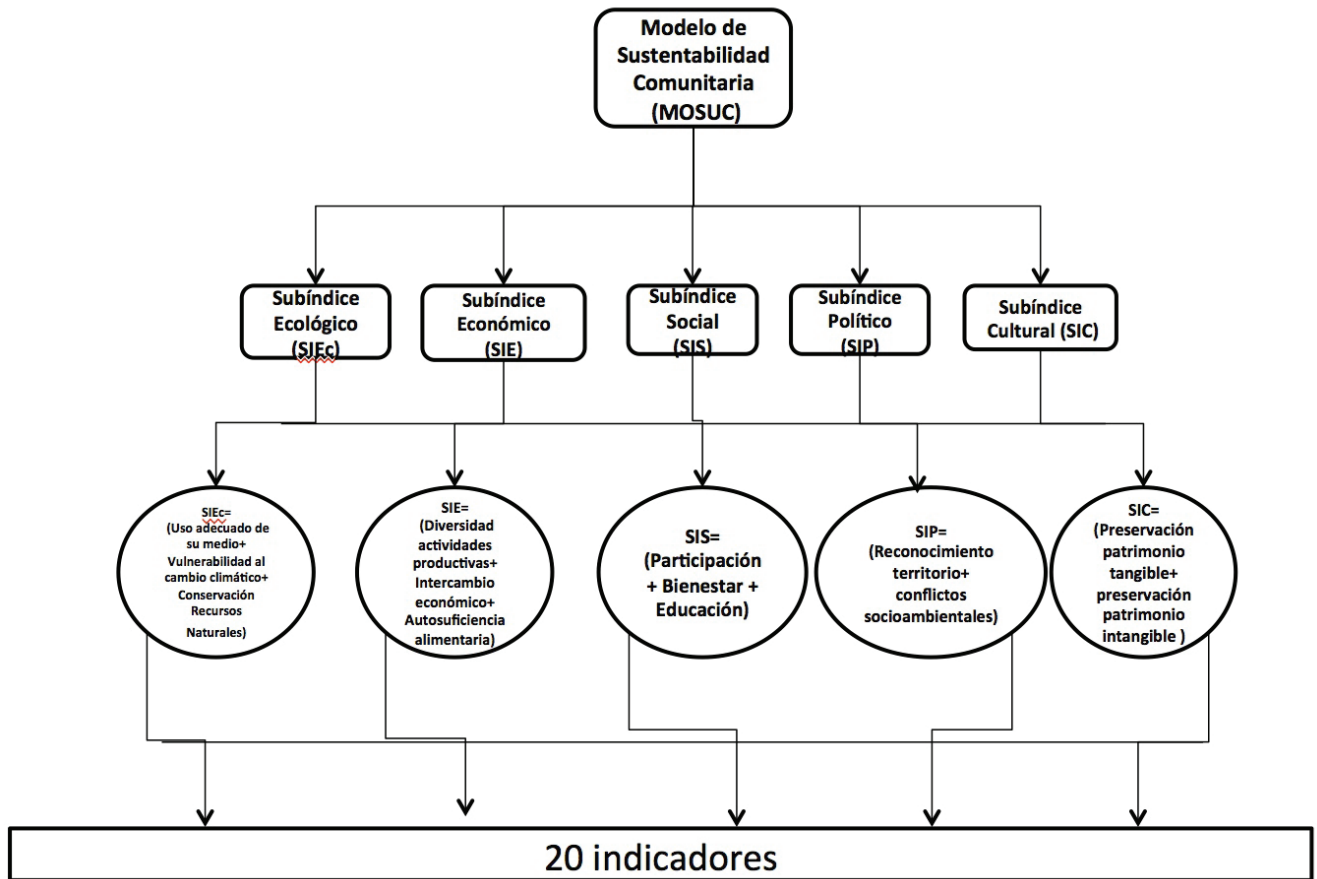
Modelo de Sustentabilidad Comunitaria (MOSUC)

Subíndice Ecológico (SIEc)

Subíndice Económico (SIE)

Subíndice Social (SIS)

Subíndice Político (SIP)

Subíndice Cultural (SIC)

SIEc= (Uso adecuado de su medio+ Vulnerabilidad al cambio climático+ Conservación Recursos Naturales)

SIE= (Diversidad actividades productivas+ Intercambio económico+ Autosuficiencia alimentaria)

SIS= (Participación + Bienestar + Educación)

SIP= (Reconocimiento territorio+ conflictos socioambientales)

SIC= (Preservación patrimonio tangible+ preservación patrimonio intangible )

20 indicadores